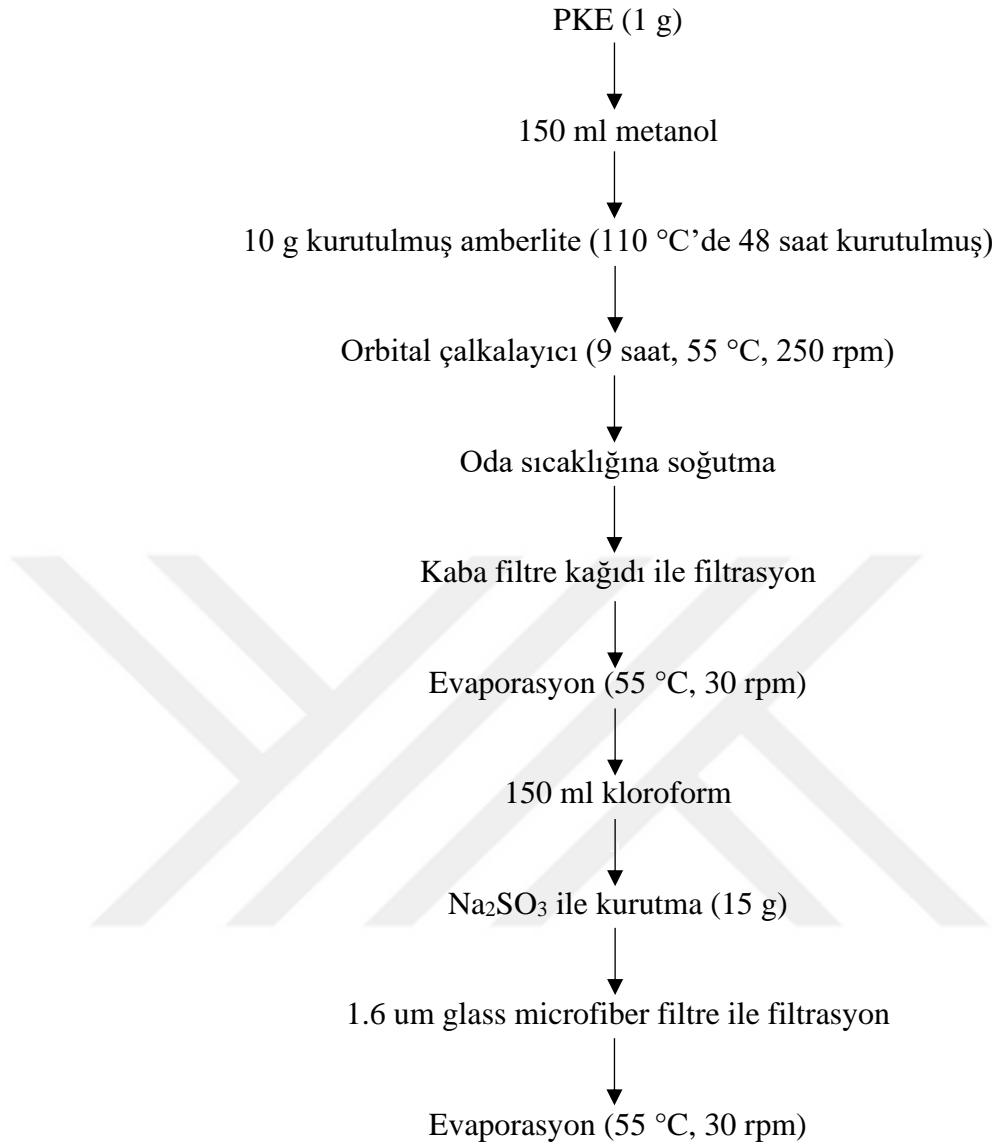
PKE (1 g)

150 ml metanol

10 g kurutulmuş amberlite (110 °C'de 48 saat kurutulmuş)

Orbital çalkalayıcı (9 saat, 55 °C, 250 rpm)

Oda sıcaklığına soğutma

Kaba filtre kağıdı ile filtrasyon

Evaporasyon (55 °C, 30 rpm)

150 ml kloroform

$Na_2SO_3$ ile kurutma (15 g)

1.6 um glass microfiber filtre ile filtrasyon

Evaporasyon (55 °C, 30 rpm)